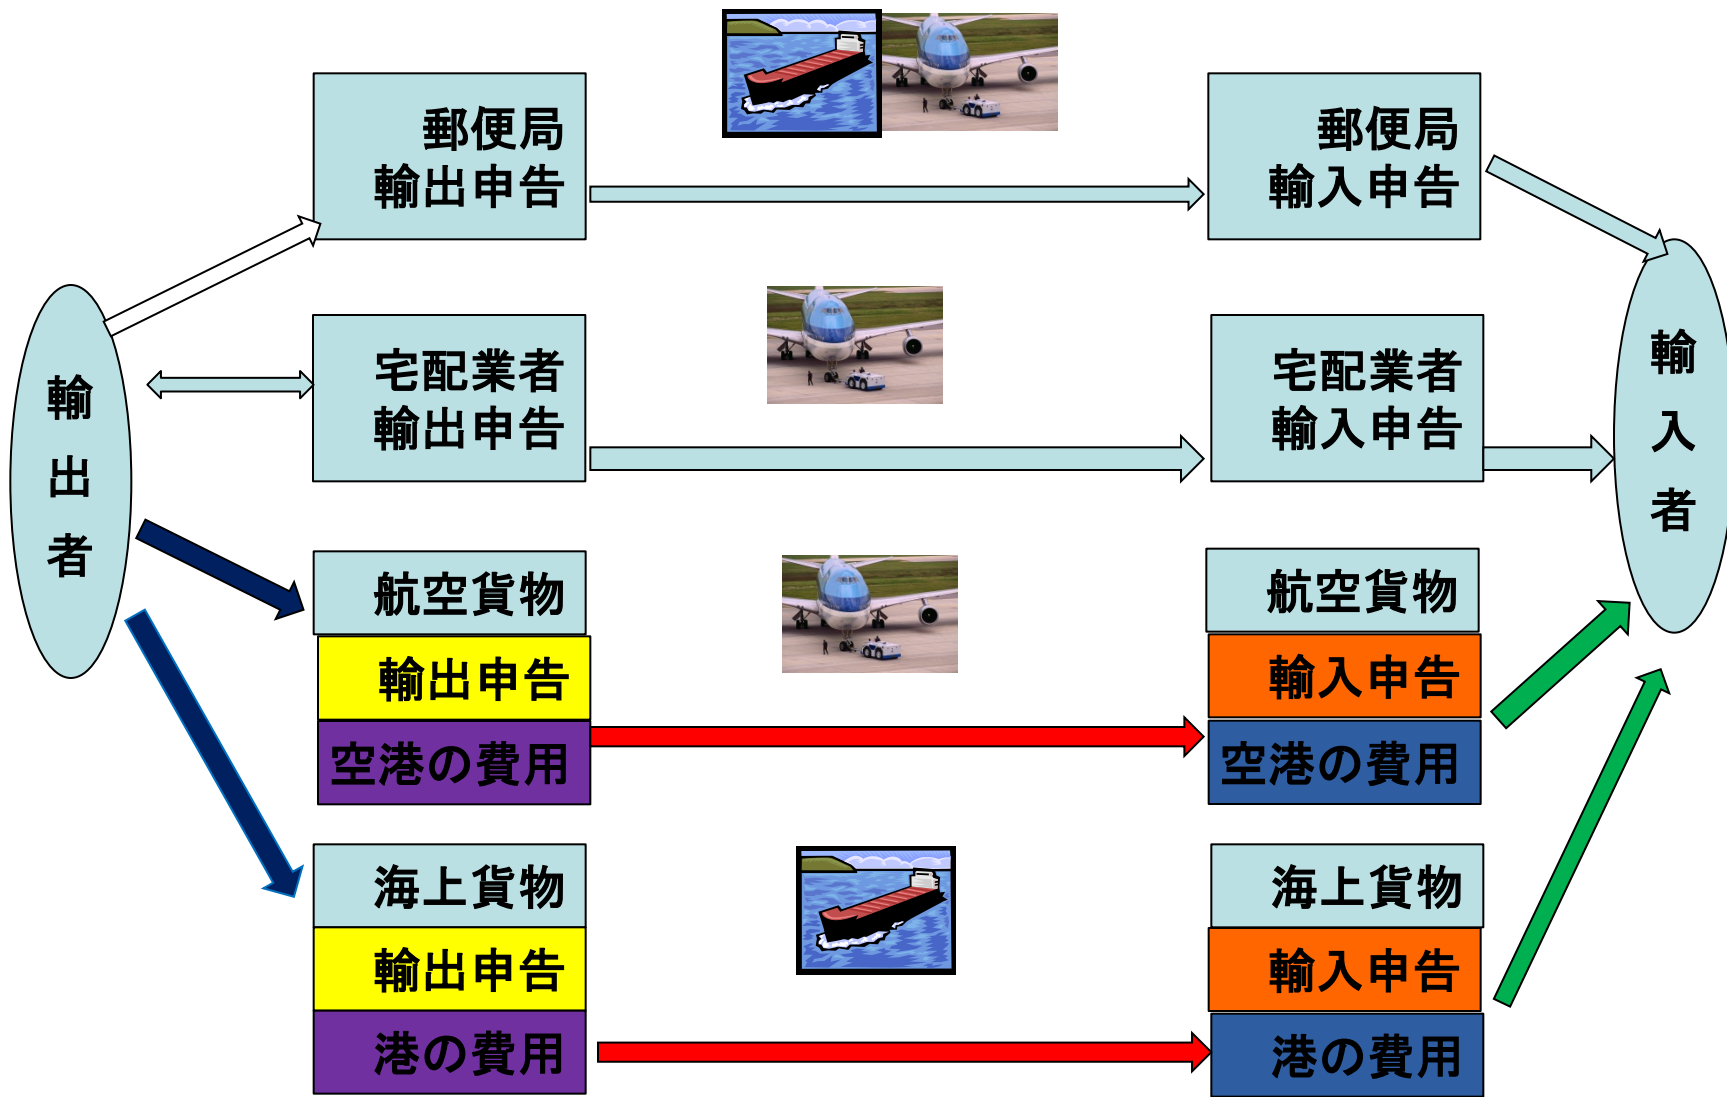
郵便局
輸出申告

郵便局
輸入申告

輸
出
者

宅配業者
輸出申告

宅配業者
輸入申告

輸
入
者

航空貨物
輸出申告
空港の費用

航空貨物
輸入申告
空港の費用

海上貨物
輸出申告
港の費用

海上貨物
輸入申告
港の費用